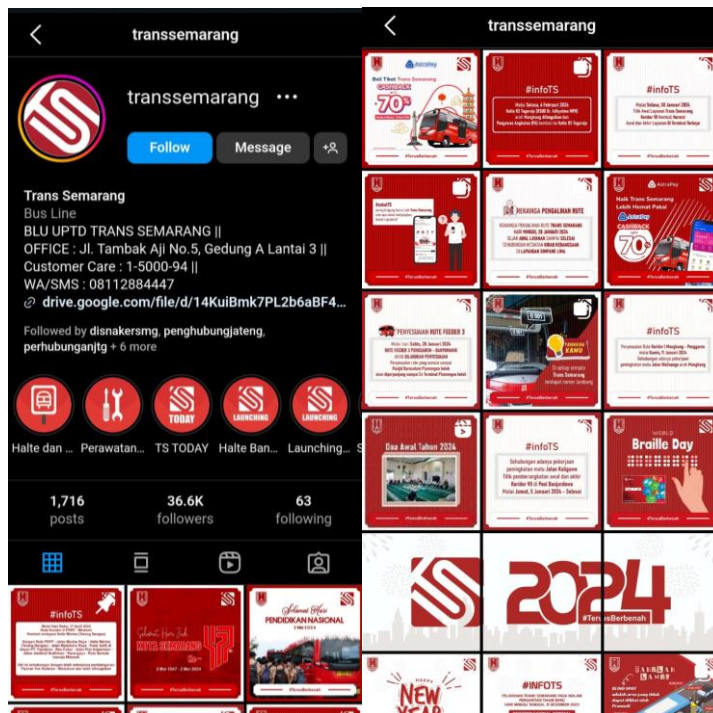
transsemarang

transsemarang

Follow Message

Trans Semarang
Bus Line
BLU UPTD TRANS SEMARANG ||
OFFICE : Jl. Tambak Aji No.5, Gedung A Lantai 3 ||
Customer Care : 1-5000-94 ||
WA/SMS : 08112884447
drive.google.com/file/d/14KuiBmk7PL2b6aBF4...

Followed by disnakersmg, penghubungjateng, perhubunganjtg + 6 more

TODAY LAUNCHING LAUNCHING

Halte dan ... Perawatan... TS TODAY Halte Ban... Launching...

1,716 posts 36.6K followers 63 following

#infoTS

Selamat Hari Jadi KOTA SEMARANG

Selamat Hari PENDIDIKAN NASIONAL

transsemarang

Beli Tiket Trans Semarang CASHBACK 70%

#infoTS

#infoTS

RENCANA PENGALIHAN RUTE

Naik Trans Semarang Lebih Hemat Pakai CASHBACK 70%

PENYESUAIAN RUTE FEEDER 3

#infoTS

#infoTS

Doa Awal Tahun 2024

#infoTS

WORLD Braille Day

2024

#TerusBerbenah

NEW YEAR

#INFOTS